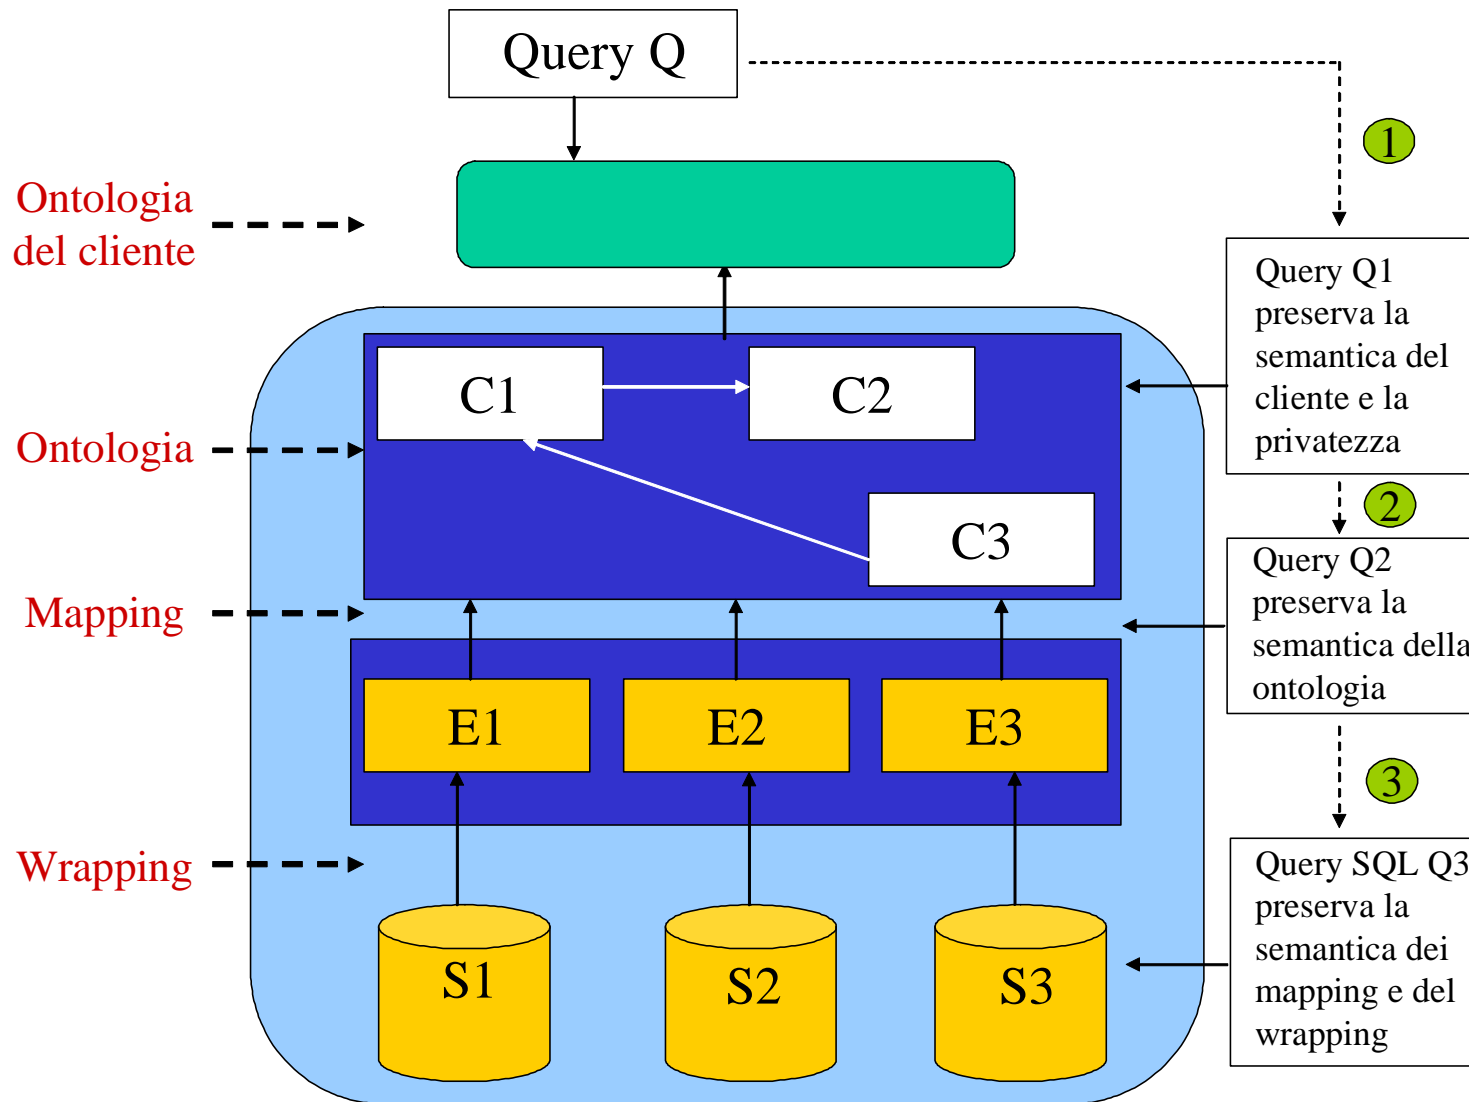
Query Q

Ontologia del cliente

1

Query Q1 preserva la semantica del cliente e la privatezza

C1

C2

Ontologia

C3

2

Query Q2 preserva la semantica della ontologia

Mapping

E1

E2

E3

3

Wrapping

Query SQL Q3 preserva la semantica dei mapping e del wrapping

S1

S2

S3